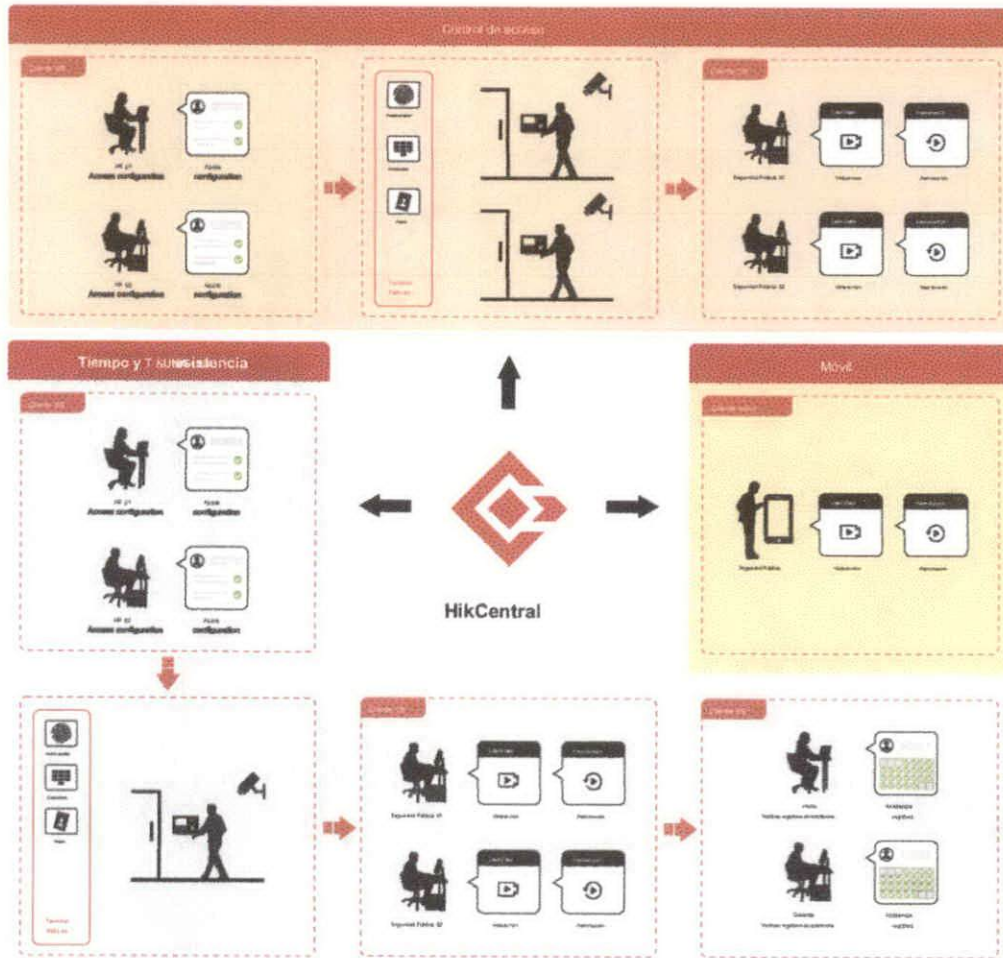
Control de acceso

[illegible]

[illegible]
Acceso configuración

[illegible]
configuración

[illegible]
Acceso configuración

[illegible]
configuración

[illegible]

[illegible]

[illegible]

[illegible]

Tiempo y T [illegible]sistencia

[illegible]

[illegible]
Acceso configuración

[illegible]
configuración

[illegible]
Acceso configuración

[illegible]
configuración

Móvil

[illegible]

HikCentral